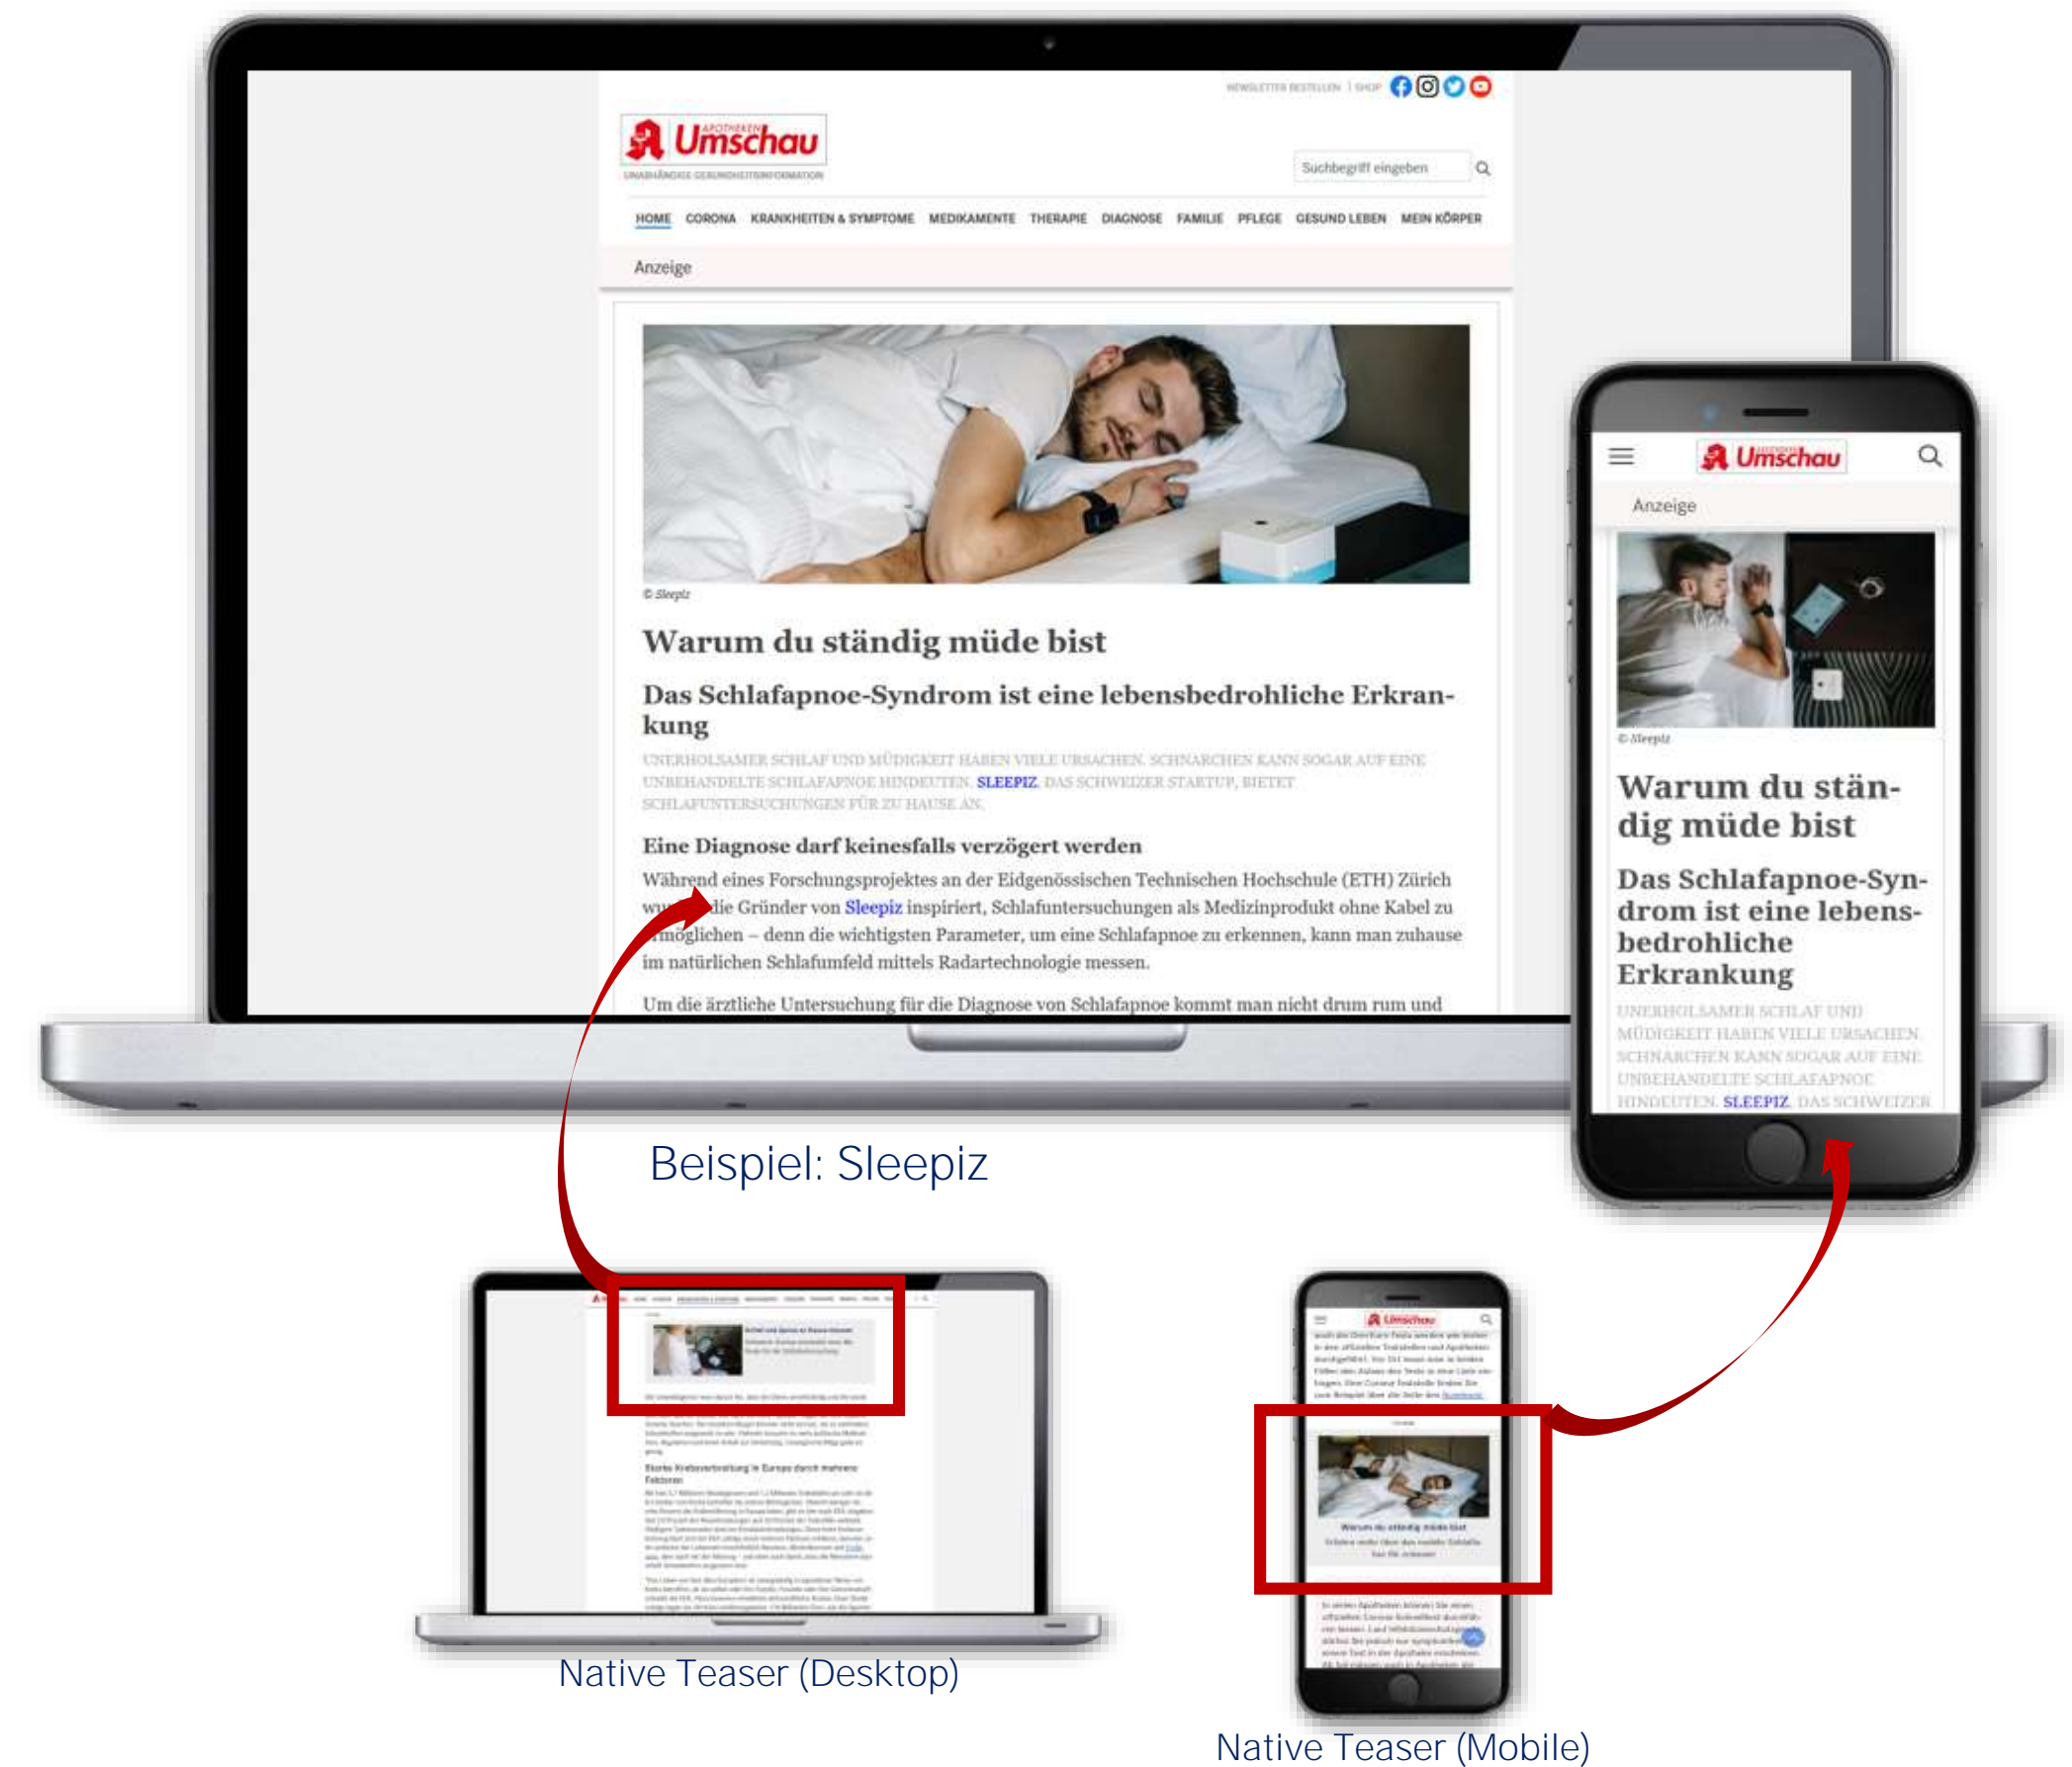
NEWSLETTER BESTELLEN | SHOP

APOTHEKEN Umschau
UNABHÄNGIGE GESUNDHEITSINFORMATION

Suchbegriff eingeben

HOME CORONA KRANKHEITEN & SYMPTOME MEDIKAMENTE THERAPIE DIAGNOSE FAMILIE PFLEGE GESUND LEBEN MEIN KÖRPER

Anzeige

© Sleepiz

Warum du ständig müde bist

Das Schlafapnoe-Syndrom ist eine lebensbedrohliche Erkrankung

UNERHOLSAMER SCHLAF UND MÜDIGKEIT HABEN VIELE URSACHEN. SCHNARCHEN KANN SOGAR AUF EINE UNBEHANDELTE SCHLAFAPNOE HINDEUTEN. SLEEPIZ, DAS SCHWEIZER STARTUP, BIETET SCHLAFUNTERSUCHUNGEN FÜR ZU HAUSE AN.

Eine Diagnose darf keinesfalls verzögert werden

Während eines Forschungsprojektes an der Eidgenössischen Technischen Hochschule (ETH) Zürich wu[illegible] die Gründer von Sleepiz inspiriert, Schlafuntersuchungen als Medizinprodukt ohne Kabel zu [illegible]möglichen – denn die wichtigsten Parameter, um eine Schlafapnoe zu erkennen, kann man zuhause im natürlichen Schlafumfeld mittels Radartechnologie messen.

Um die ärztliche Untersuchung für die Diagnose von Schlafapnoe kommt man nicht drum rum und

Umschau

Anzeige

© Sleepiz

Warum du ständig müde bist

Das Schlafapnoe-Syndrom ist eine lebensbedrohliche Erkrankung

UNERHOLSAMER SCHLAF UND MÜDIGKEIT HABEN VIELE URSACHEN. SCHNARCHEN KANN SOGAR AUF EINE UNBEHANDELTE SCHLAFAPNOE HINDEUTEN. SLEEPIZ, DAS SCHWEIZER

Beispiel: Sleepiz

Umschau

Warum du ständig müde bist

Native Teaser (Desktop)

Native Teaser (Mobile)